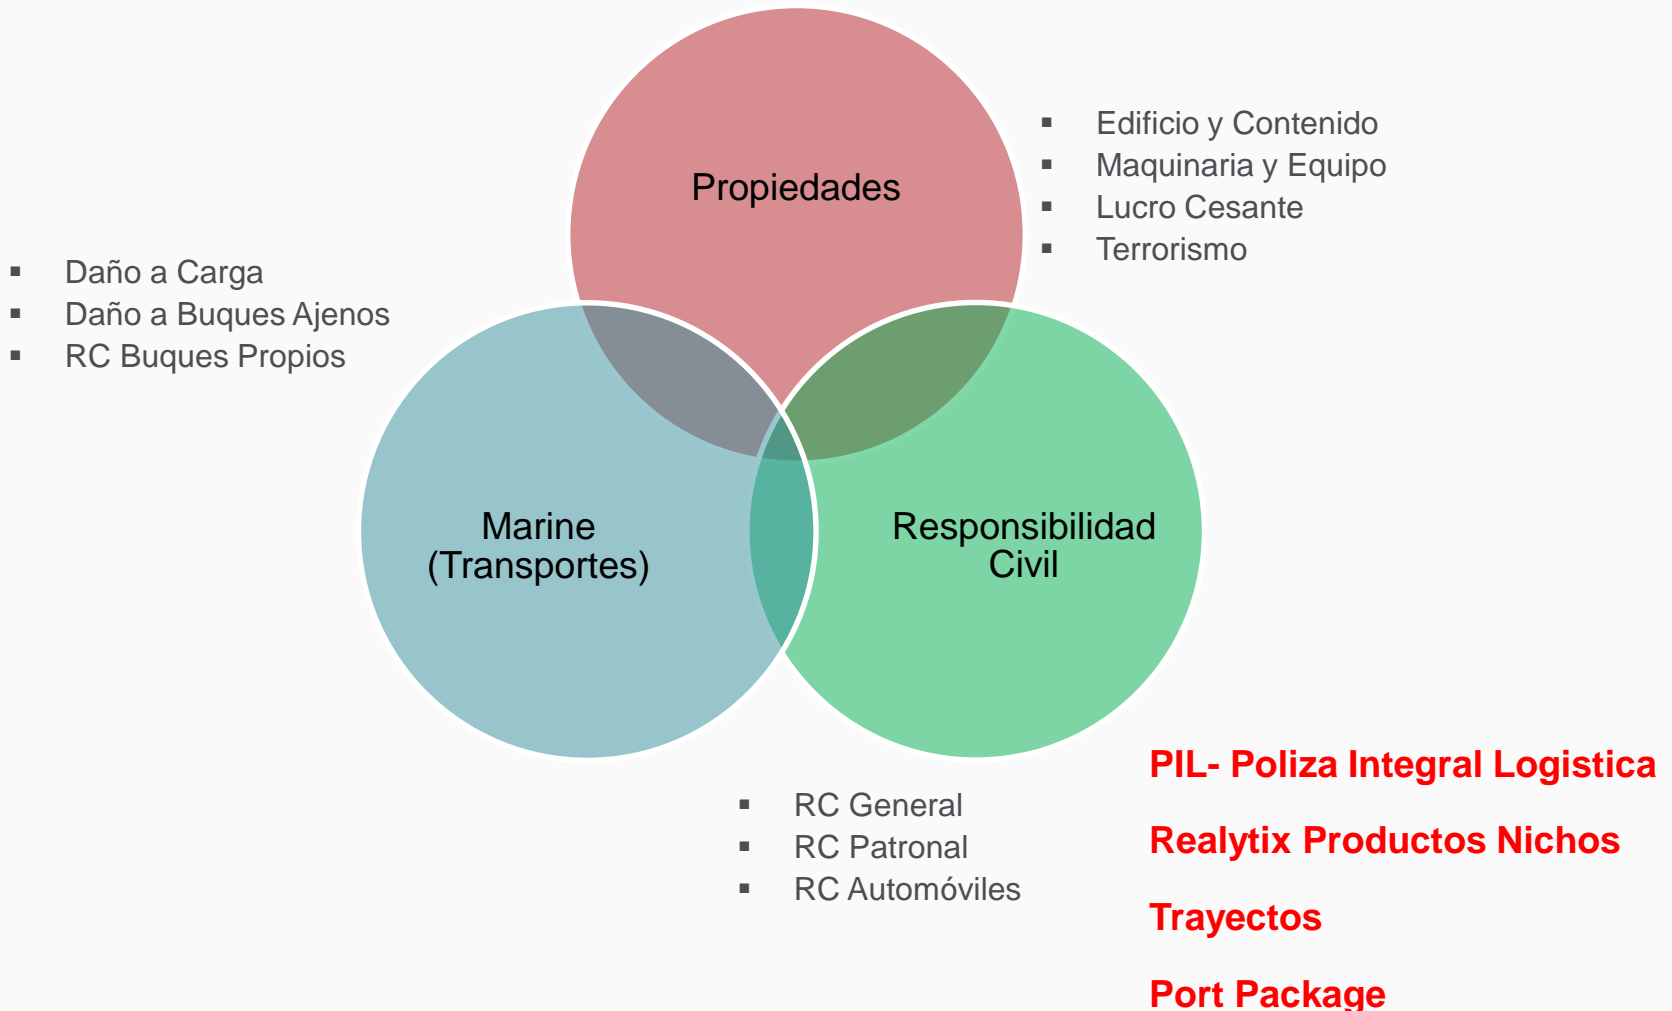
Propiedades

- Edificio y Contenido
- Maquinaria y Equipo
- Lucro Cesante
- Terrorismo

- Daño a Carga
- Daño a Buques Ajenos
- RC Buques Propios

Marine (Transportes)

Responsibilidad Civil

- RC General
- RC Patronal
- RC Automóviles

PIL- Poliza Integral Logistica

Realytix Productos Nichos

Trayectos

Port Package